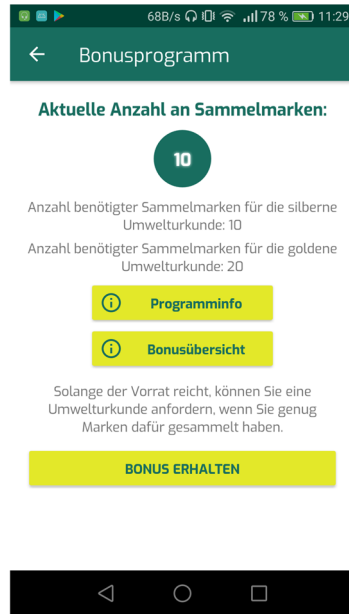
68B/s 78 % 11:29

Bonusprogramm

Aktuelle Anzahl an Sammelmarken:

10

Anzahl benötigter Sammelmarken für die silberne Umwelturkunde: 10

Anzahl benötigter Sammelmarken für die goldene Umwelturkunde: 20

Programminfo

Bonusübersicht

Solange der Vorrat reicht, können Sie eine Umwelturkunde anfordern, wenn Sie genug Marken dafür gesammelt haben.

BONUS ERHALTEN